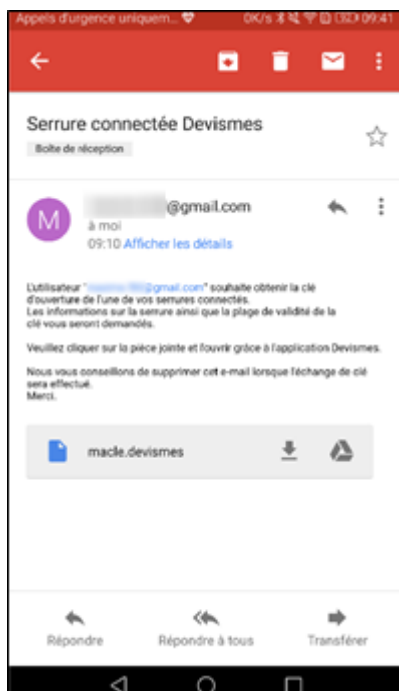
Appels d'urgence uniquem... 0K/s 09:41

Serrure connectée Devismes

Boîte de réception

M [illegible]@gmail.com
à moi
09:10 Afficher les détails

L'utilisateur "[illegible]@gmail.com" souhaite obtenir la clé d'ouverture de l'une de vos serrures connectés.
Les informations sur la serrure ainsi que la plage de validité de la clé vous seront demandés.

Veuillez cliquer sur la pièce jointe et l'ouvrir grâce à l'application Devismes.

Nous vous conseillons de supprimer cet e-mail lorsque l'échange de clé sera effectué.
Merci.

macle.devismes

Répondre Répondre à tous Transférer